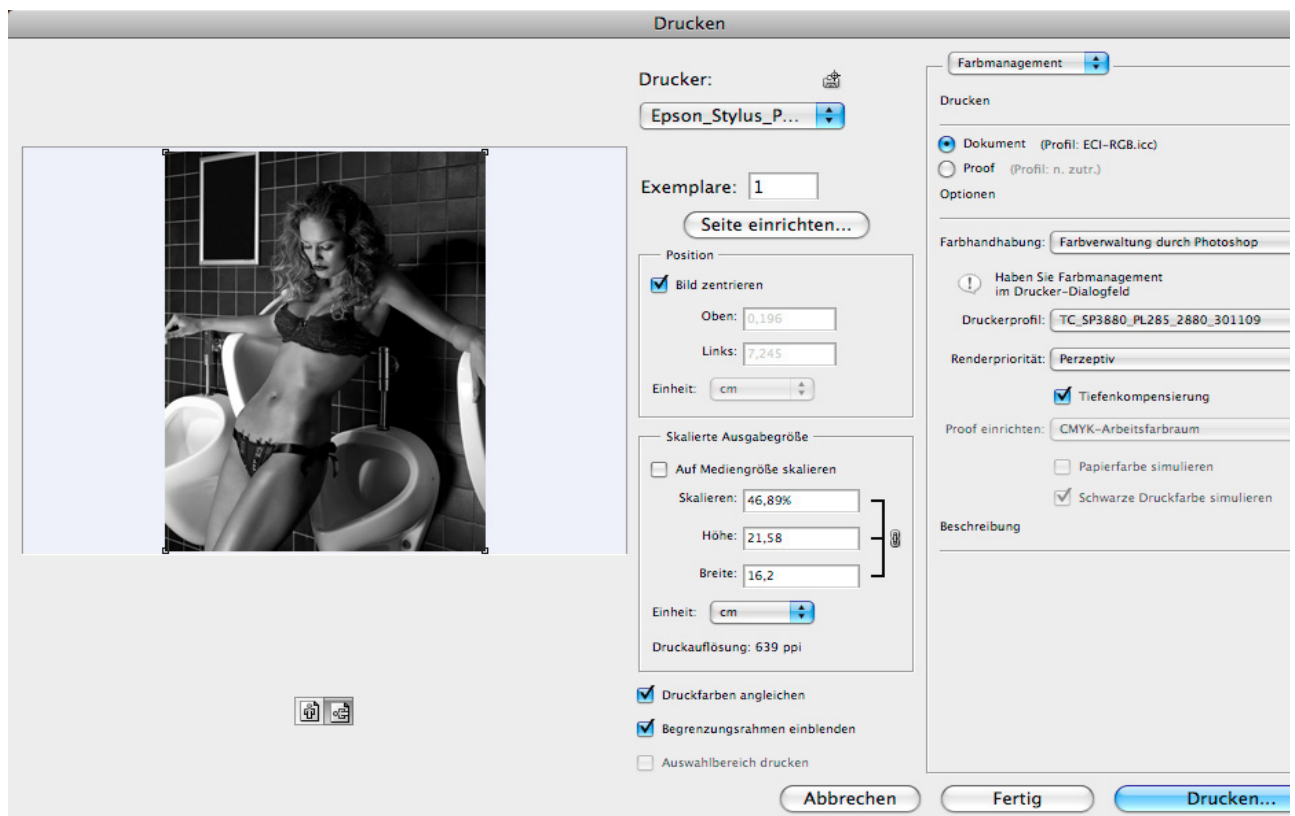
Drucken

Drucker:

Epson_Stylus_P...

Exemplare: 1

Seite einrichten...

Position

Bild zentrieren

Oben: 0,196

Links: 7,245

Einheit: cm

Skalierte Ausgabegröße

Auf Mediengröße skalieren

Skalieren: 46,89%

Höhe: 21,58

Breite: 16,2

Einheit: cm

Druckauflösung: 639 ppi

Druckfarben angleichen

Begrenzungsrahmen einblenden

Auswahlbereich drucken

Farbmanagement

Drucken

Dokument (Profil: ECI-RGB.icc)

Proof (Profil: n. zutr.)

Optionen

Farbhandhabung: Farbverwaltung durch Photoshop

Haben Sie Farbmanagement im Drucker-Dialogfeld

Druckerprofil: TC_SP3880_PL285_2880_301109

Renderpriorität: Perzeptiv

Tiefenkompensierung

Proof einrichten: CMYK-Arbeitsfarbraum

Papierfarbe simulieren

Schwarze Druckfarbe simulieren

Beschreibung

Abbrechen

Fertig

Drucken...